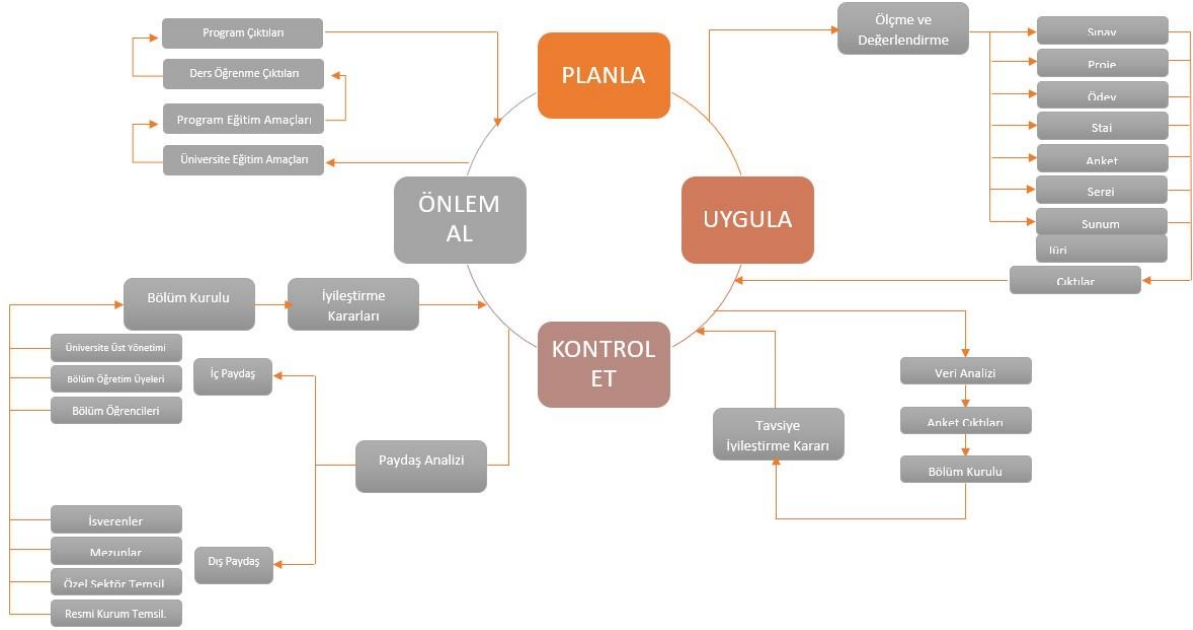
Program Çıktıları

Ders Öğrenme Çıktıları

Program Eğitim Amaçları

Üniversite Eğitim Amaçları

PLANLA

Ölçme ve Değerlendirme

Sınav

Proje

Ödev

Staj

Anket

Sergi

Sunum

Jüri

Çıktılar

ÖNLEM AL

UYGULA

Bölüm Kurulu

İyileştirme Kararları

KONTROL ET

Üniversite Üst Yönetimi

Bölüm Öğretim Üyeleri

Bölüm Öğrencileri

İç Paydaş

Paydaş Analizi

Veri Analizi

Anket Çıktıları

Tavsiye İyileştirme Kararı

Bölüm Kurulu

İşverenler

Mezunlar

Özel Sektör Temsil.

Resmi Kurum Temsil.

Dış Paydaş